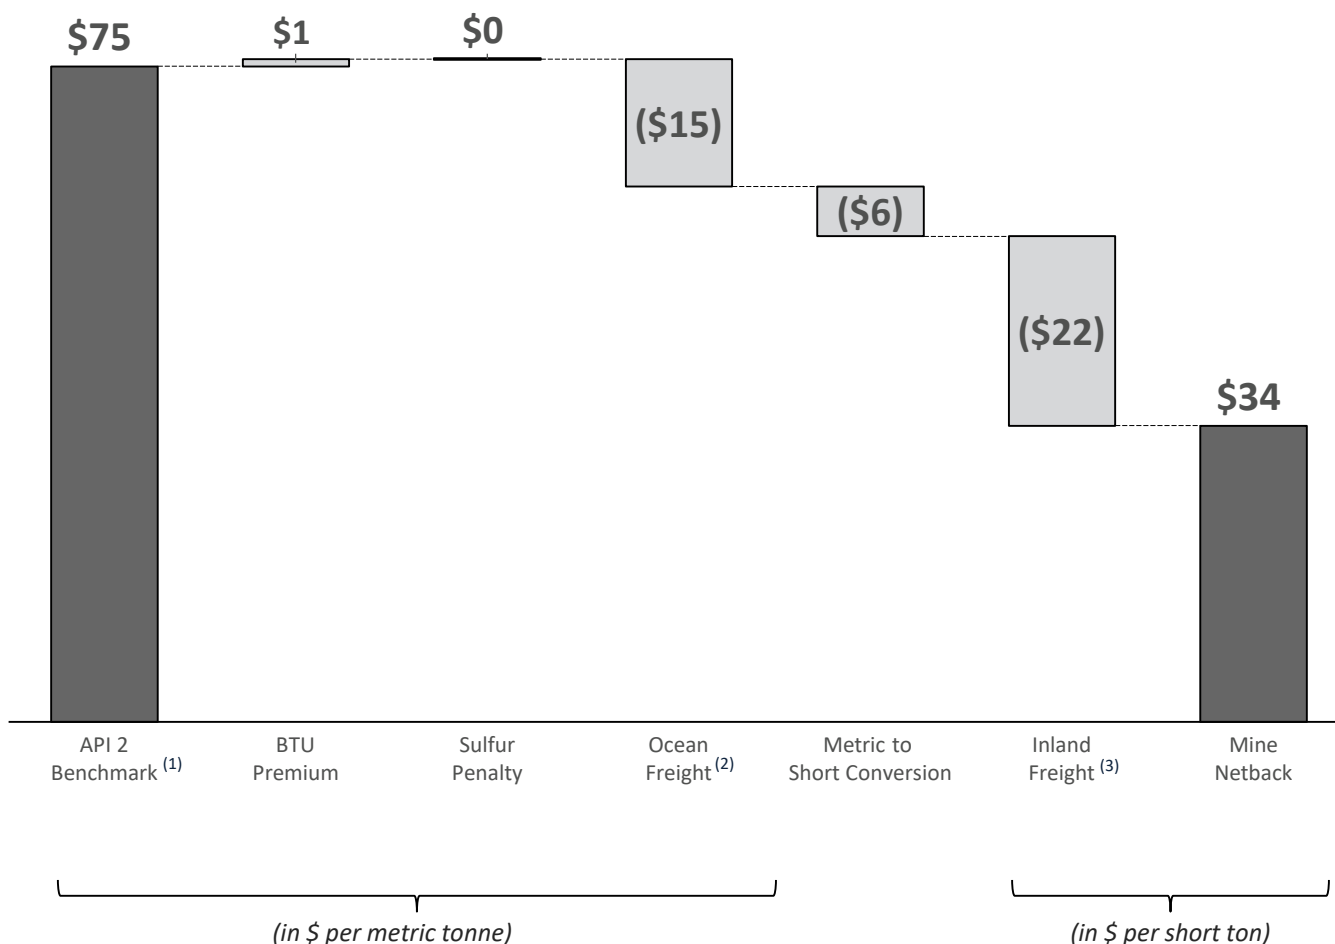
$75

$1

$0

($15)

($6)

($22)

$34

API 2 Benchmark $^{(1)}$

BTU Premium

Sulfur Penalty

Ocean Freight $^{(2)}$

Metric to Short Conversion

Inland Freight $^{(3)}$

Mine Netback

(in \$ per metric tonne)

(in \$ per short ton)